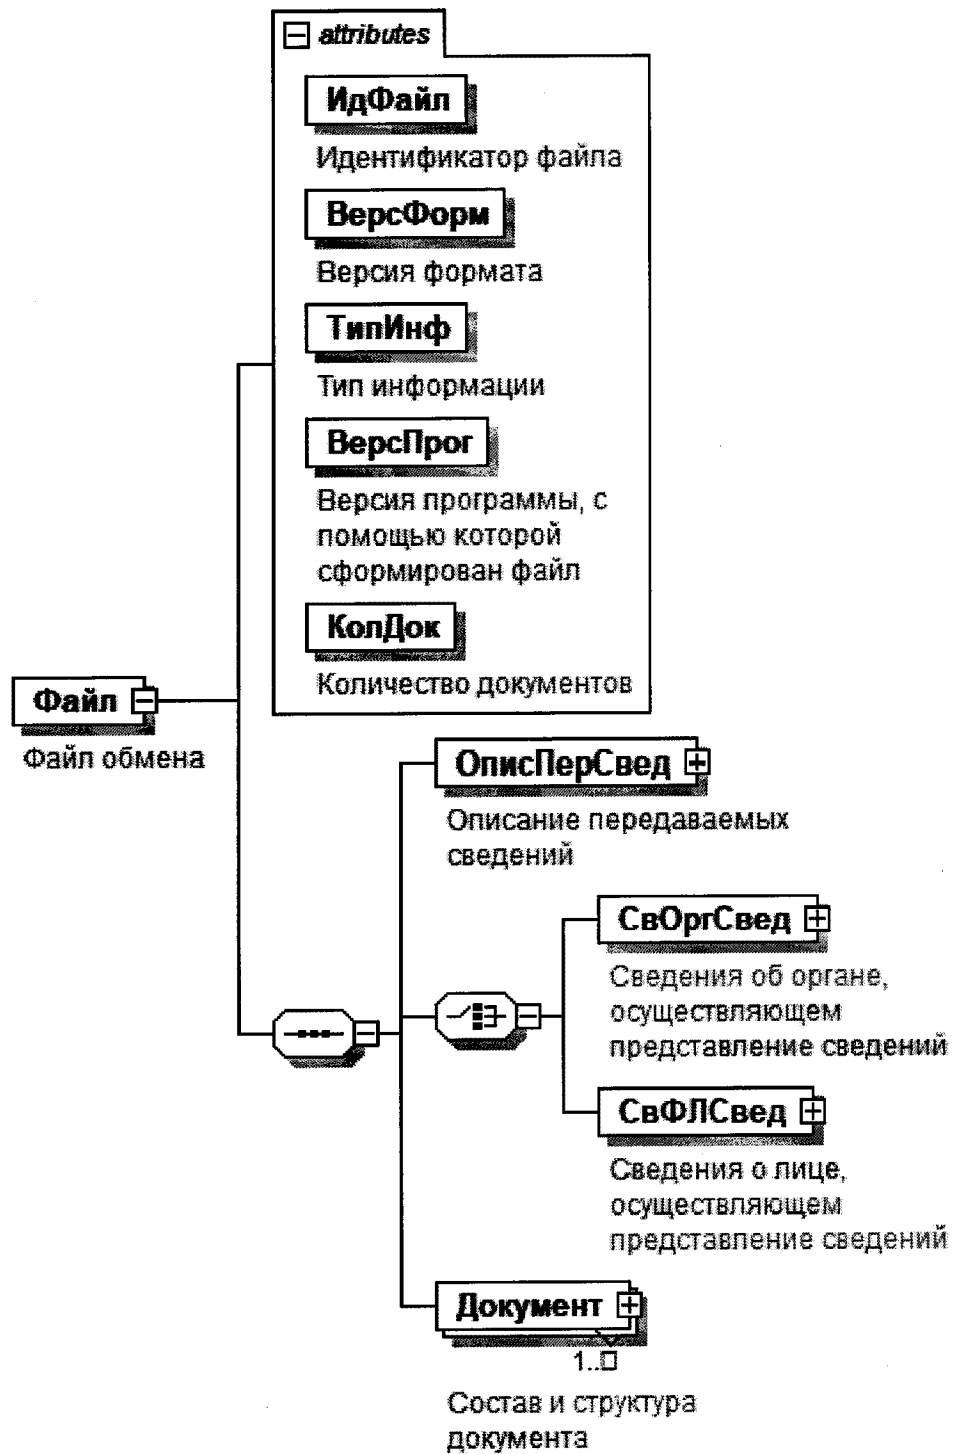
attributes

ИдФайл
Идентификатор файла

ВерсФорм
Версия формата

ТипИнф
Тип информации

ВерсПрог
Версия программы, с помощью которой сформирован файл

КолДок
Количество документов

Файл
Файл обмена

ОписПерСвед
Описание передаваемых сведений

СвОргСвед
Сведения об органе, осуществляющем представление сведений

СвФЛСвед
Сведения о лице, осуществляющем представление сведений

Документ
1..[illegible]
Состав и структура документа